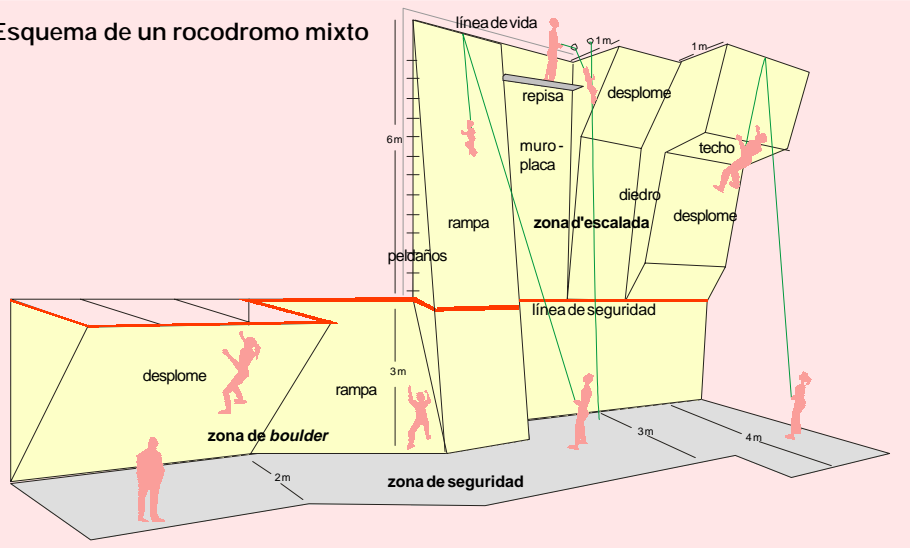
Esquema de un rocodromo mixto

línea de vida
1 m
1 m
repisa
desplome
6 m
muro - placa
techo
diedro
desplome
rampa
zona d'escalada
peldaños
línea de seguridad
desplome
3 m
rampa
zona de *boulder*
3 m
4 m
2 m
zona de seguridad